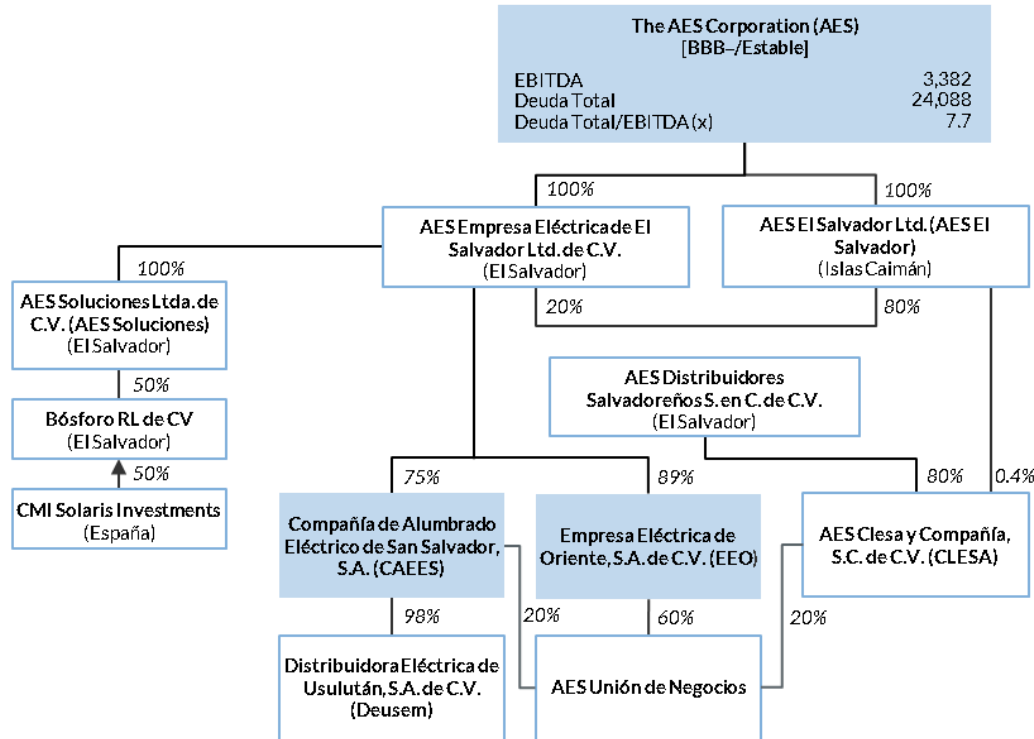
The AES Corporation (AES)
[BBB–/Estable]

| | |
|---|---|
| EBITDA | 3,382 |
| Deuda Total | 24,088 |
| Deuda Total/EBITDA (x) | 7.7 |

100%

100%

AES Empresa Eléctrica de El Salvador Ltd. de C.V.
(El Salvador)

AES El Salvador Ltd. (AES El Salvador)
(Islas Caimán)

100%

AES Soluciones Ltda. de C.V. (AES Soluciones)
(El Salvador)

20%

80%

50%

Bósforo RL de CV
(El Salvador)

50%

CMI Solaris Investments
(España)

AES Distribuidores Salvadoreños S. en C. de C.V.
(El Salvador)

75%

89%

80%

0.4%

Compañía de Alumbrado Eléctrico de San Salvador, S.A. (CAEES)

Empresa Eléctrica de Oriente, S.A. de C.V. (EEO)

AES Clesa y Compañía, S.C. de C.V. (CLESA)

98%

20%

60%

20%

Distribuidora Eléctrica de Usulután, S.A. de C.V. (Deusem)

AES Unión de Negocios